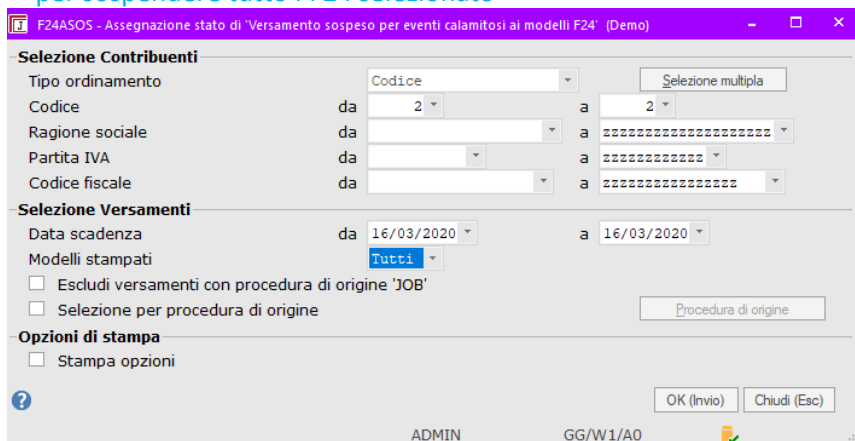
F24ASOS - Assegnazione stato di 'Versamento sospeso per eventi calamitosi ai modelli F24' (Demo)

Selezione Contribuenti
Tipo ordinamento Codice Selezione multipla
Codice da 2 a 2
Ragione sociale da a zzzzzzzzzzzzzzzzzzzz
Partita IVA da a zzzzzzzzzzz
Codice fiscale da a zzzzzzzzzzzzzzzz

Selezione Versamenti
Data scadenza da 16/03/2020 a 16/03/2020
Modelli stampati Tutti
Escludi versamenti con procedura di origine 'JOB'
Selezione per procedura di origine Procedura di origine

Opzioni di stampa
Stampa opzioni

OK (Invio) Chiudi (Esc)

ADMIN GG/W1/A0